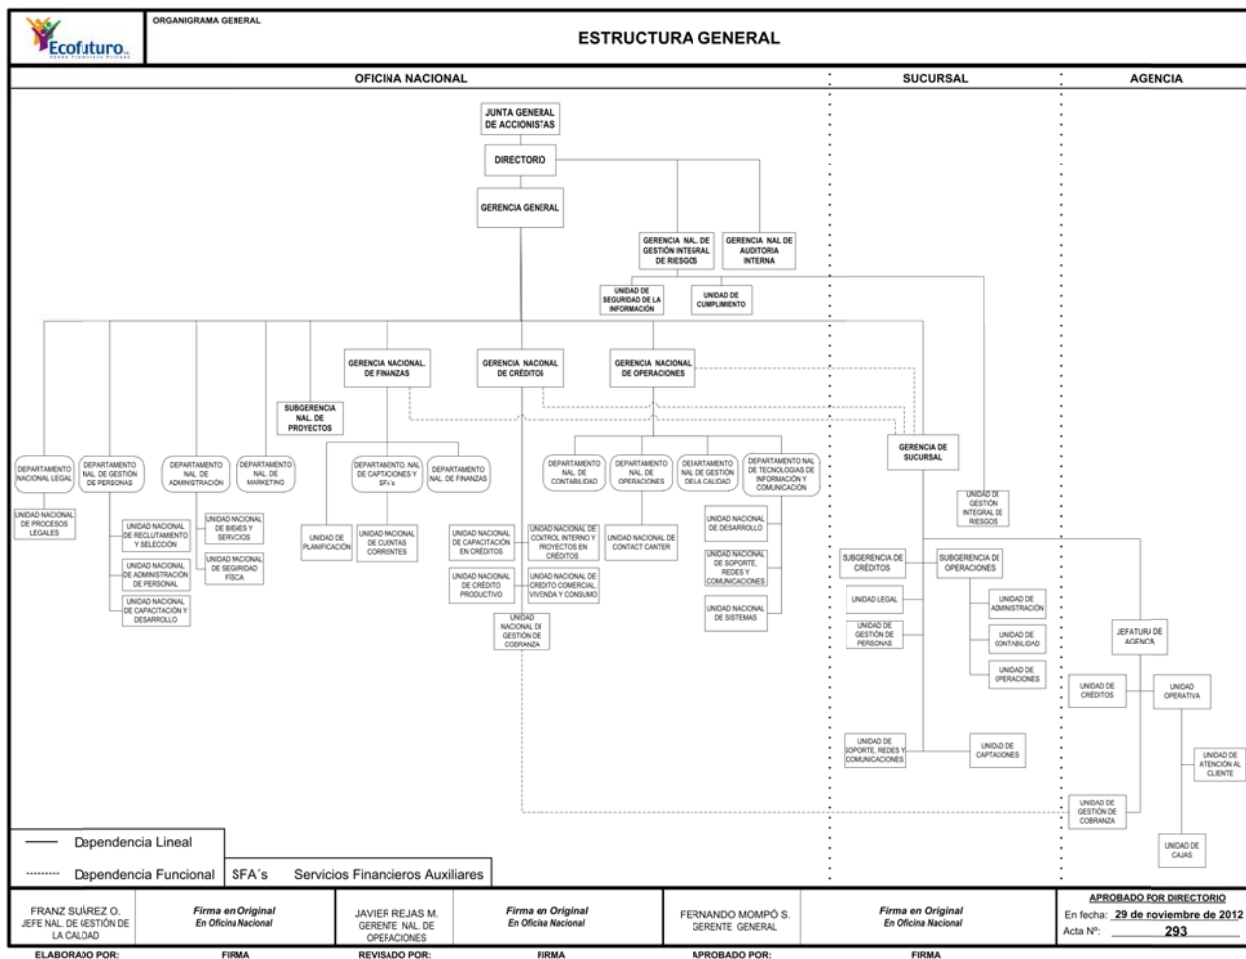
Ecofuturo S.A.

ORGANIGRAMA GENERAL

ESTRUCTURA GENERAL

OFICINA NACIONAL

SUCURSAL

AGENCIA

JUNTA GENERAL DE ACCIONISTAS

DIRECTORIO

GERENCIA GENERAL

GERENCIA NAL. DE GESTIÓN INTEGRAL DE RIESGOS

GERENCIA NAL DE AUDITORIA INTERNA

UNIDAD DE SEGURIDAD DE LA INFORMACIÓN

UNIDAD DE CUMPLIMIENTO

GERENCIA NACIONAL DE FINANZAS

GERENCIA NACIONAL DE CRÉDITOS

GERENCIA NACIONAL DE OPERACIONES

SUBGERENCIA NAL. DE PROYECTOS

DEPARTAMENTO NACIONAL LEGAL

DEPARTAMENTO NAL. DE GESTIÓN DE PERSONAS

DEPARTAMENTO NAL DE ADMINISTRACIÓN

DEPARTAMENTO NAL DE MARKETING

DEPARTAMENTO NAL DE CAPTACIONES Y SFA´s

DEPARTAMENTO NAL. DE FINANZAS

DEPARTAMENTO NAL DE CONTABILIDAD

DEPARTAMENTO NAL. DE OPERACIONES

DEPARTAMENTO NAL DE GESTIÓN DE LA CALIDAD

DEPARTAMENTO NAL DE TECNOLOGIAS DE INFORMACIÓN Y COMUNICACIÓN

GERENCIA DE SUCURSAL

UNIDAD NACIONAL DE PROCESOS LEGALES

UNIDAD NACIONAL DE RECLUTAMIENTO Y SELECCIÓN

UNIDAD NACIONAL DE ADMINISTRACIÓN DE PERSONAL

UNIDAD NACIONAL DE CAPACITACIÓN Y DESARROLLO

UNIDAD NACIONAL DE BIENES Y SERVICIOS

UNIDAD NACIONAL DE SEGURIDAD FÍSICA

UNIDAD DE PLANIFICACIÓN

UNIDAD NACIONAL DE CUENTAS CORRIENTES

UNIDAD NACIONAL DE CAPACITACIÓN EN CRÉDITOS

UNIDAD NACIONAL DE CONTROL INTERNO Y PROYECTOS EN CRÉDITOS

UNIDAD NACIONAL DE CRÉDITO PRODUCTIVO

UNIDAD NACIONAL DE CRÉDITO COMERCIAL, VIVIENDA Y CONSUMO

UNIDAD NACIONAL DE GESTIÓN DE COBRANZA

UNIDAD NACIONAL DE CONTACT CANTER

UNIDAD NACIONAL DE DESARROLLO

UNIDAD NACIONAL DE SOPORTE, REDES Y COMUNICACIONES

UNIDAD NACIONAL DE SISTEMAS

UNIDAD DE GESTIÓN INTEGRAL DE RIESGOS

SUBGERENCIA DE CRÉDITOS

SUBGERENCIA DE OPERACIONES

UNIDAD LEGAL

UNIDAD DE GESTIÓN DE PERSONAS

UNIDAD DE ADMINISTRACIÓN

UNIDAD DE CONTABILIDAD

UNIDAD DE OPERACIONES

UNIDAD DE SOPORTE, REDES Y COMUNICACIONES

UNIDAD DE CAPTACIONES

JEFATURA DE AGENCIA

UNIDAD DE CRÉDITOS

UNIDAD OPERATIVA

UNIDAD DE ATENCIÓN AL CLIENTE

UNIDAD DE GESTIÓN DE COBRANZA

UNIDAD DE CAJAS

Dependencia Lineal

Dependencia Funcional

SFA´s Servicios Financieros Auxiliares

FRANZ SUÁREZ O. JEFE NAL. DE GESTIÓN DE LA CALIDAD

Firma en Original En Oficina Nacional

JAVIER REJAS M. GERENTE NAL. DE OPERACIONES

Firma en Original En Oficina Nacional

FERNANDO MOMPÓ S. GERENTE GENERAL

Firma en Original En Oficina Nacional

APROBADO POR DIRECTORIO

En fecha: 29 de noviembre de 2012

Acta Nº: 293

ELABORADO POR: FIRMA REVISADO POR: FIRMA APROBADO POR: FIRMA